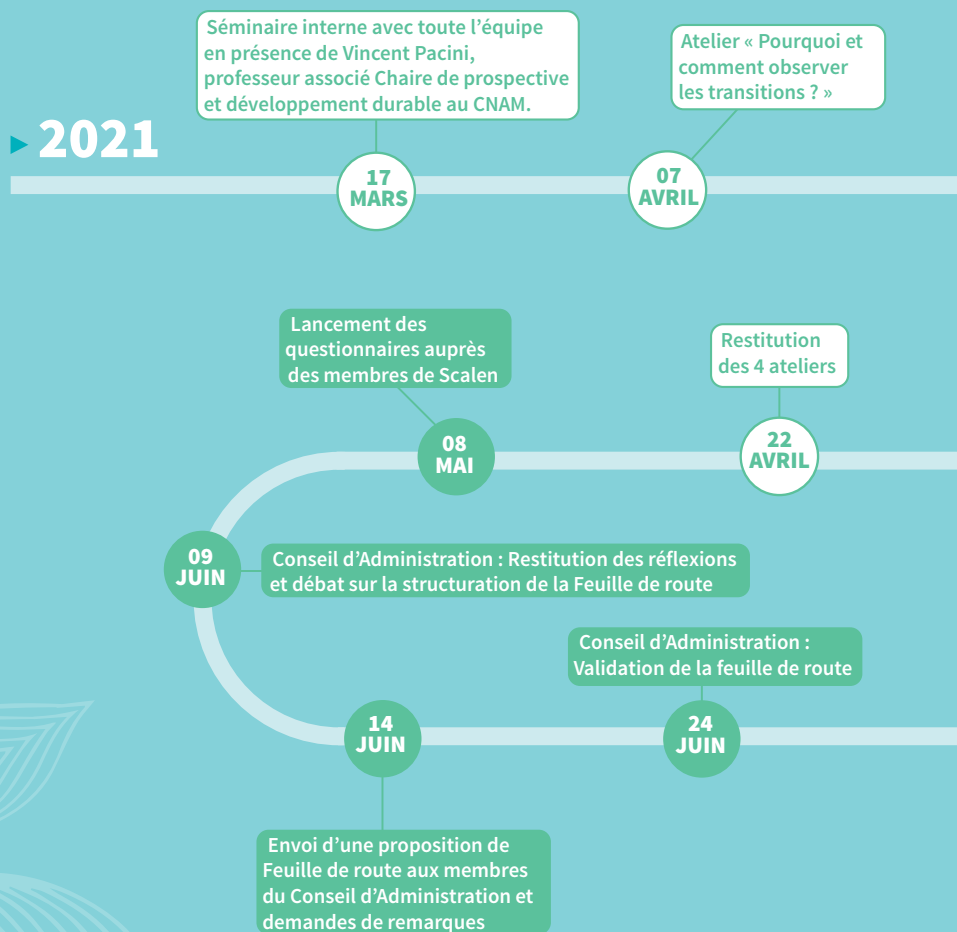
Séminaire interne avec toute l'équipe en présence de Vincent Pacini, professeur associé Chaire de prospective et développement durable au CNAM.

Atelier « Pourquoi et comment observer les transitions ? »

2021

17 MARS

07 AVRIL

Lancement des questionnaires auprès des membres de Scalen

Restitution des 4 ateliers

08 MAI

22 AVRIL

09 JUIN

Conseil d'Administration : Restitution des réflexions et débat sur la structuration de la Feuille de route

Conseil d'Administration : Validation de la feuille de route

14 JUIN

24 JUIN

Envoi d'une proposition de Feuille de route aux membres du Conseil d'Administration et demandes de remarques